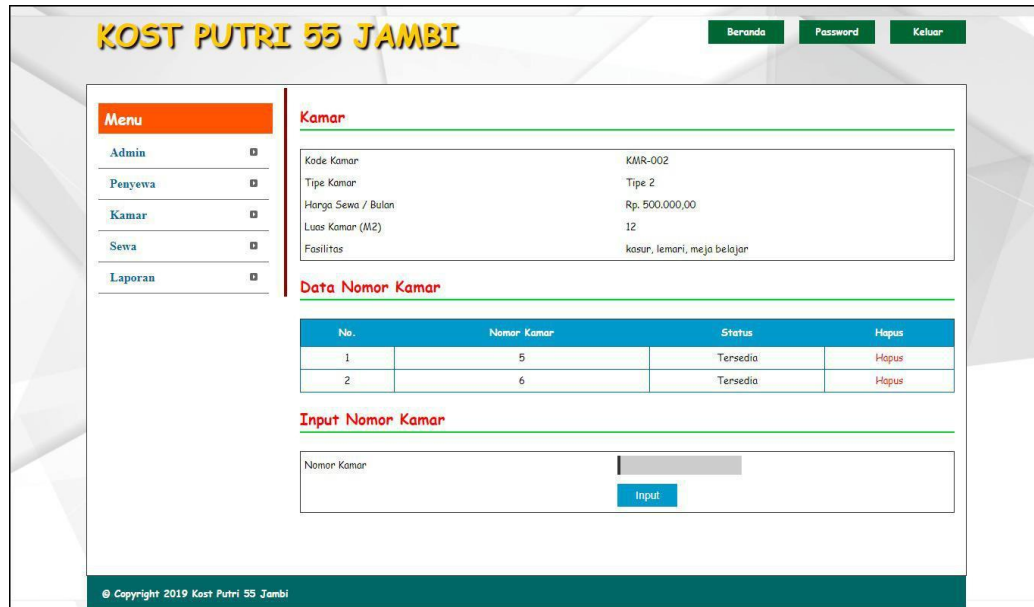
KOST PUTRI 55 JAMBI

Beranda Password Keluar

Menu

Admin

Penyewa

Kamar

Sewa

Laporan

Kamar

| | |
|---|---|
| Kode Kamar | KMR-002 |
| Tipe Kamar | Tipe 2 |
| Harga Sewa / Bulan | Rp. 500.000,00 |
| Luas Kamar (M2) | 12 |
| Fasilitas | kasur, lemari, meja belajar |

Data Nomor Kamar

| No. | Nomor Kamar | Status | Hapus |
|---|---|---|---|
| 1 | 5 | Tersedia | Hapus |
| 2 | 6 | Tersedia | Hapus |

Input Nomor Kamar

Nomor Kamar

Input

@ Copyright 2019 Kost Putri 55 Jambi